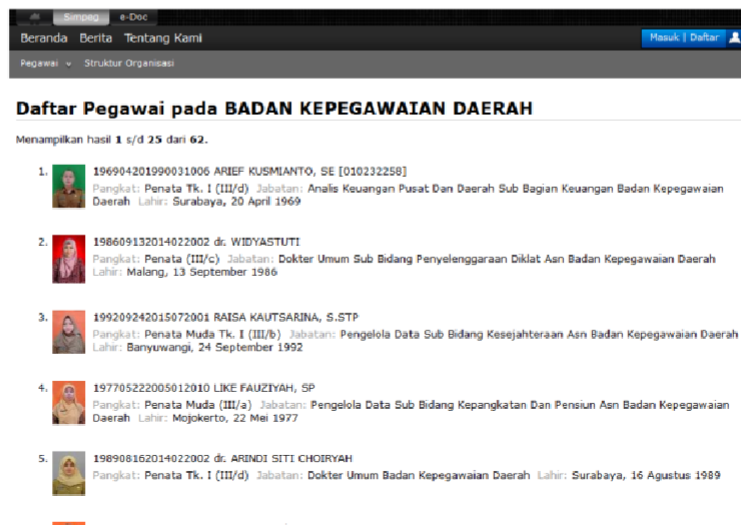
Simpeg e-Doc

Beranda Berita Tentang Kami

Masuk | Daftar

Pegawai Struktur Organisasi

Daftar Pegawai pada BADAN KEPEGAWAIAN DAERAH

Menampilkan hasil 1 s/d 25 dari 62.

1. 196904201990031006 ARIEF KUSMIANTO, SE [010232258]
Pangkat: Penata Tk. I (III/d) Jabatan: Analis Keuangan Pusat Dan Daerah Sub Bagian Keuangan Badan Kepegawaian Daerah Lahir: Surabaya, 20 April 1969

2. 198609132014022002 dr. WIDYASTUTI
Pangkat: Penata (III/c) Jabatan: Dokter Umum Sub Bidang Penyelenggaraan Diklat Asn Badan Kepegawaian Daerah Lahir: Malang, 13 September 1986

3. 199209242015072001 RAISA KAUTSARINA, S.STP
Pangkat: Penata Muda Tk. I (III/b) Jabatan: Pengelola Data Sub Bidang Kesejahteraan Asn Badan Kepegawaian Daerah Lahir: Banyuwangi, 24 September 1992

4. 197705222005012010 LIKE FAUZIYAH, SP
Pangkat: Penata Muda (III/a) Jabatan: Pengelola Data Sub Bidang Kepangkatan Dan Pensiun Asn Badan Kepegawaian Daerah Lahir: Mojokerto, 22 Mei 1977

5. 198908162014022002 dr. ARINDI SITI CHOIRYAH
Pangkat: Penata Tk. I (III/d) Jabatan: Dokter Umum Badan Kepegawaian Daerah Lahir: Surabaya, 16 Agustus 1989